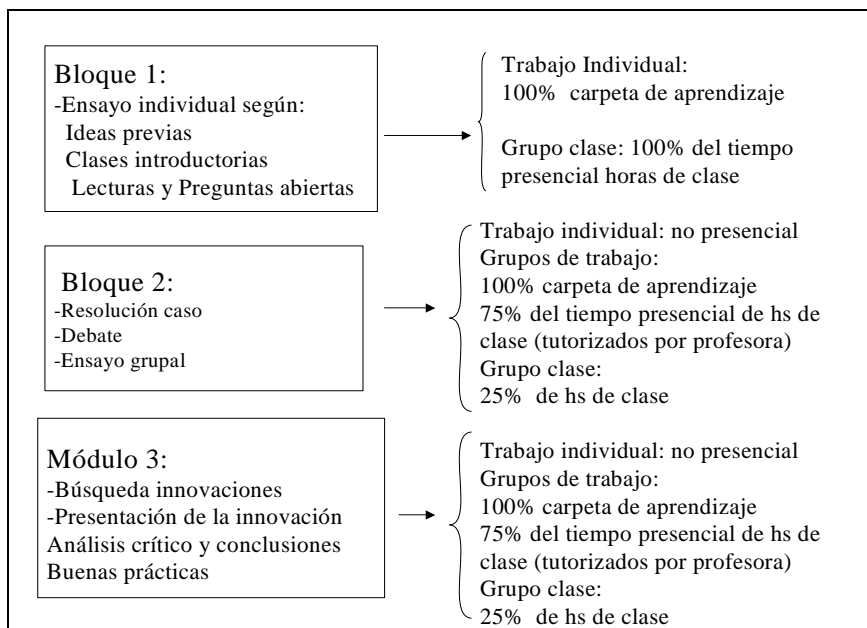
Bloque 1:
-Ensayo individual según:
Ideas previas
Clases introductorias
Lecturas y Preguntas abiertas

Trabajo Individual:
100% carpeta de aprendizaje

Grupo clase: 100% del tiempo presencial horas de clase

Bloque 2:
-Resolución caso
-Debate
-Ensayo grupal

Trabajo individual: no presencial
Grupos de trabajo:
100% carpeta de aprendizaje
75% del tiempo presencial de hs de clase (tutorizados por profesora)
Grupo clase:
25% de hs de clase

Módulo 3:
-Búsqueda innovaciones
-Presentación de la innovación
Análisis crítico y conclusiones
Buenas prácticas

Trabajo individual: no presencial
Grupos de trabajo:
100% carpeta de aprendizaje
75% del tiempo presencial de hs de clase (tutorizados por profesora)
Grupo clase:
25% de hs de clase